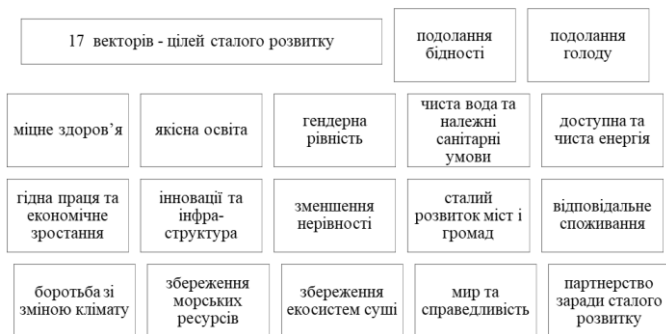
17 векторів - цілей сталого розвитку

подолання бідності

подолання голоду

міцне здоров'я

якісна освіта

гендерна рівність

чиста вода та належні санітарні умови

доступна та чиста енергія

гідна праця та економічне зростання

інновації та інфра-структура

зменшення нерівності

сталий розвиток міст і громад

відповідальне споживання

боротьба зі зміною клімату

збереження морських ресурсів

збереження екосистем суші

мир та справедливість

партнерство заради сталого розвитку